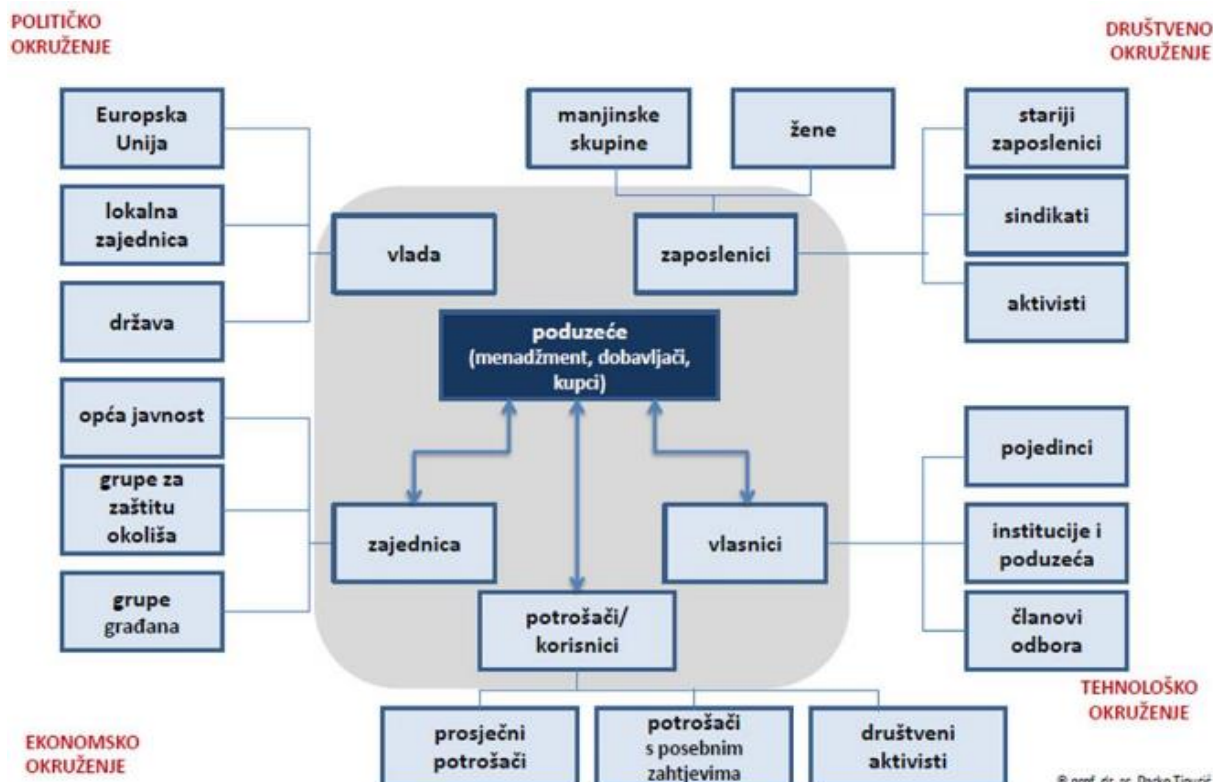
POLITIČKO OKRUŽENJE

DRUŠTVENO OKRUŽENJE

Europska Unija

lokalna zajednica

država

manjinske skupine

žene

stariji zaposlenici

sindikati

aktivisti

vlada

zaposlenici

poduzeće (menadžment, dobavljači, kupci)

opća javnost

grupe za zaštitu okoliša

grupe građana

zajednica

vlasnici

pojedinci

institucije i poduzeća

članovi odbora

potrošači/ korisnici

TEHNOLOŠKO OKRUŽENJE

EKONOMSKO OKRUŽENJE

prosječni potrošači

potrošači s posebnim zahtjevima

društveni aktivisti

© prof. dr. sc. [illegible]